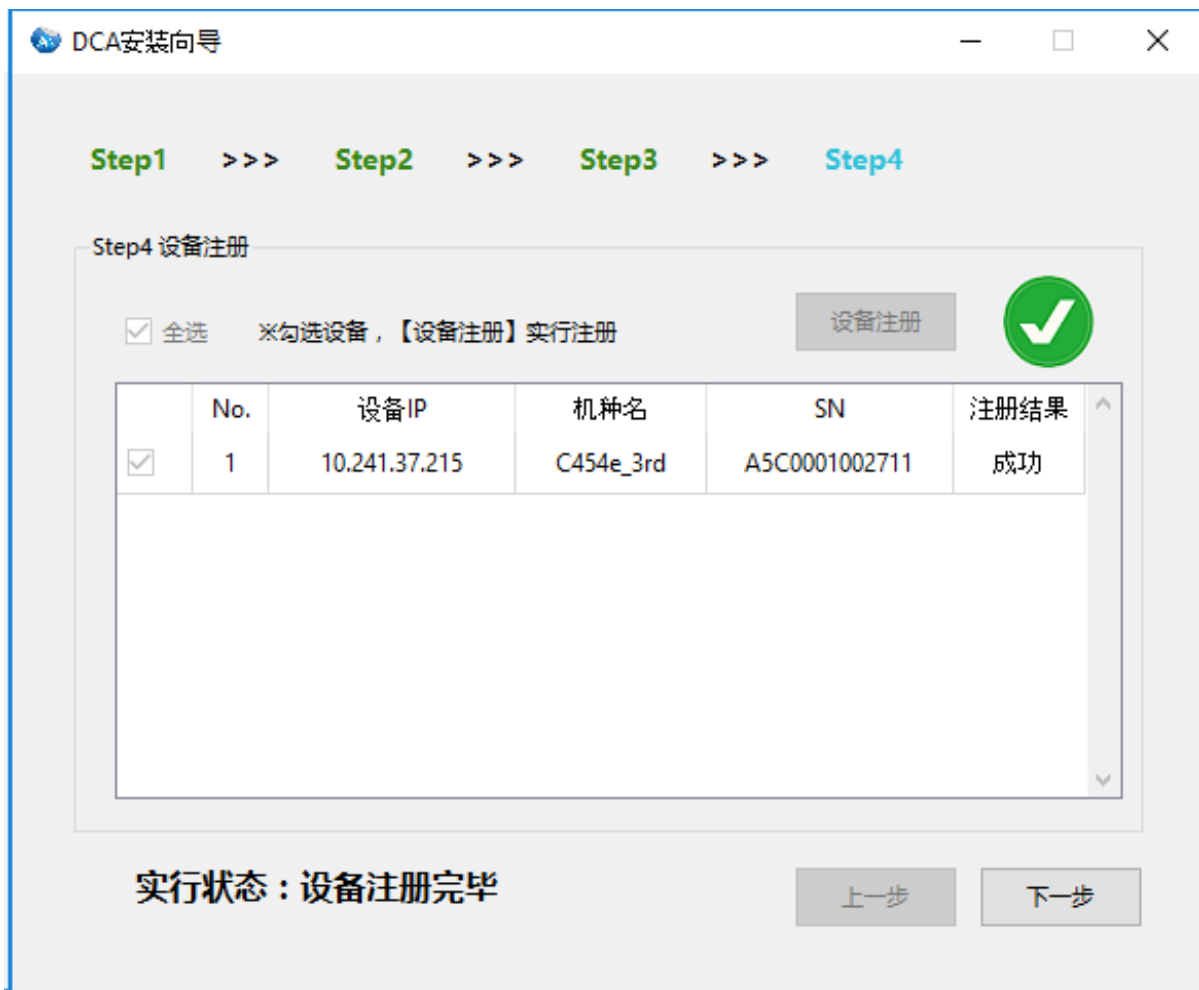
DCA安装向导

Step1 >>> Step2 >>> Step3 >>> Step4

Step4 设备注册

全选 ※勾选设备，【设备注册】实行注册

设备注册

|  | No. | 设备IP | 机种名 | SN | 注册结果 |
|---|---|---|---|---|---|
|  | 1 | 10.241.37.215 | C454e_3rd | A5C0001002711 | 成功 |

实行状态：设备注册完毕

上一步 下一步